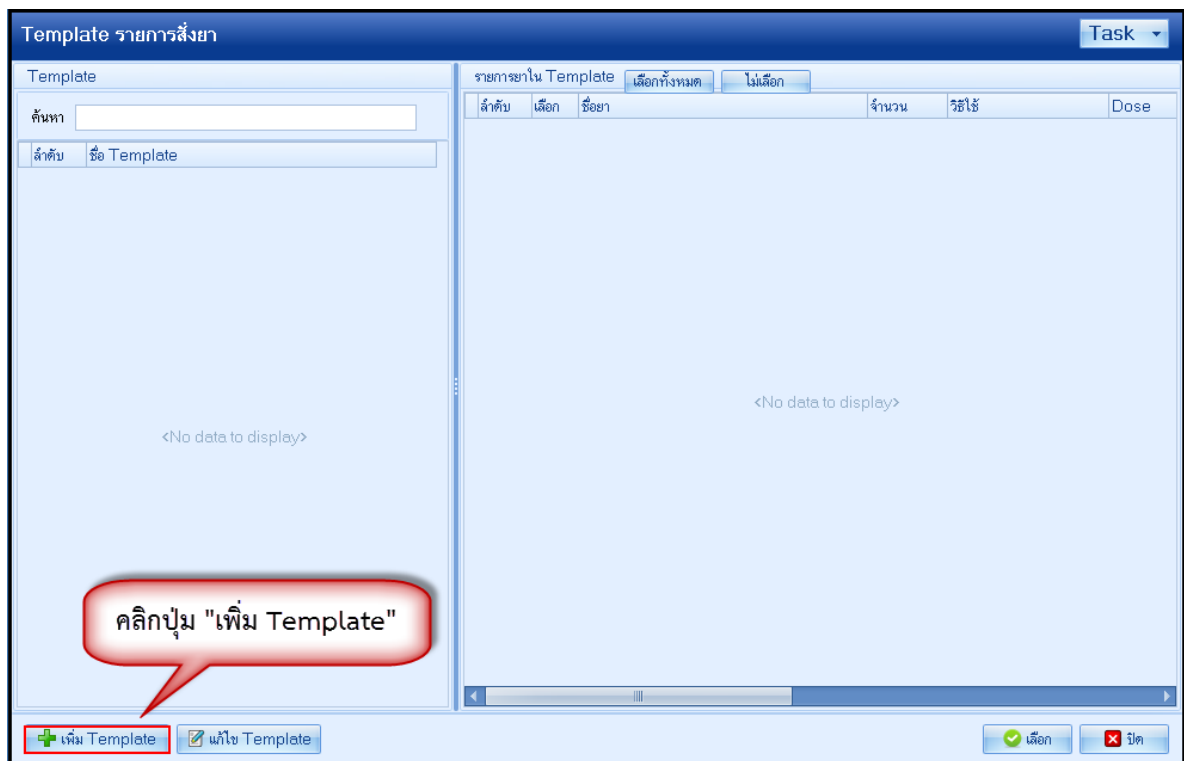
Template รายการสั่งยา

Task

Template

ค้นหา

| ลำดับ | ชื่อ Template |
|---|---|

<No data to display>

รายการยาใน Template

เลือกทั้งหมด

ไม่เลือก

| ลำดับ | เลือก | ชื่อยา | จำนวน | วิธีใช้ | Dose |
|---|---|---|---|---|---|

<No data to display>

คลิกปุ่ม "เพิ่ม Template"

เพิ่ม Template

แก้ไข Template

เลือก

ปิด